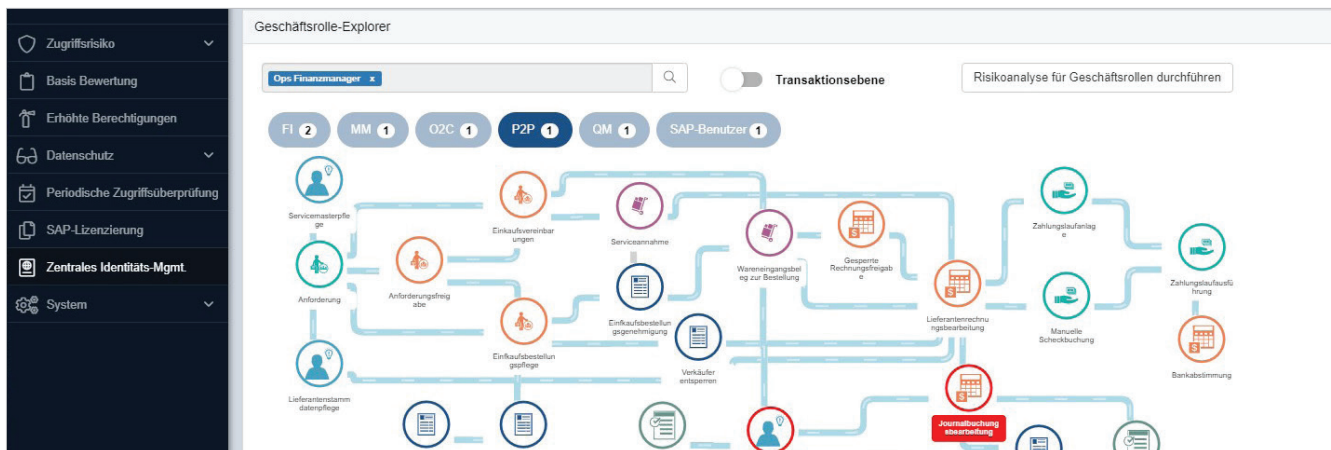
Zugriffsrisiko

Basis Bewertung

Erhöhte Berechtigungen

Datenschutz

Periodische Zugriffsüberprüfung

SAP-Lizenzierung

Zentrales Identitäts-Mgmt.

System

Geschäftsrolle-Explorer

Ops Finanzmanager x

Transaktionsebene

Risikoanalyse für Geschäftsrollen durchführen

FI 2 MM 1 O2C 1 P2P 1 QM 1 SAP-Benutzer 1

Servicemasterpflege

Anforderung

Lieferantenstammdatenpflege

Anforderungsfreigabe

Einkaufsvereinbarungen

Einkaufsbestellungspflege

Serviceannahme

Einkaufsbestellungsgenehmigung

Verkäufer entsperren

Wareneingangsbeleg zur Bestellung

Gesperrte Rechnungsfreigabe

Lieferantenrechnungsbearbeitung

Journalbuchungsbearbeitung

Zahlungslaufanlage

Manuelle Scheckbuchung

Zahlungslaufausführung

Bankabstimmung